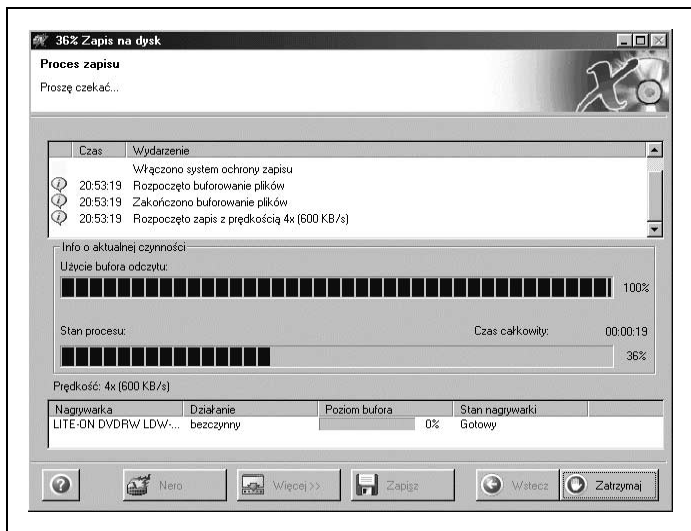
36% Zapis na dysk

Proces zapisu

Proszę czekać...

| | Czas | Wydarzenie |
|---|---|---|
| | | Włączono system ochrony zapisu |
| | 20:53:19 | Rozpoczęto buforowanie plików |
| | 20:53:19 | Zakończono buforowanie plików |
| | 20:53:19 | Rozpoczęto zapis z prędkością 4x (600 KB/s) |

Info o aktualnej czynności

Użycie bufora odczytu:

100%

Stan procesu:

Czas całkowity:

00:00:19

36%

Prędkość: 4x (600 KB/s)

| Nagrywarka | Działanie | Poziom bufora | Stan nagrywarki |
|---|---|---|---|
| LITE-ON DVDRW LDW-... | bezczynny | 0% | Gotowy |

Nero

Więcej >>

Zapisz

Wstecz

Zatrzymaj